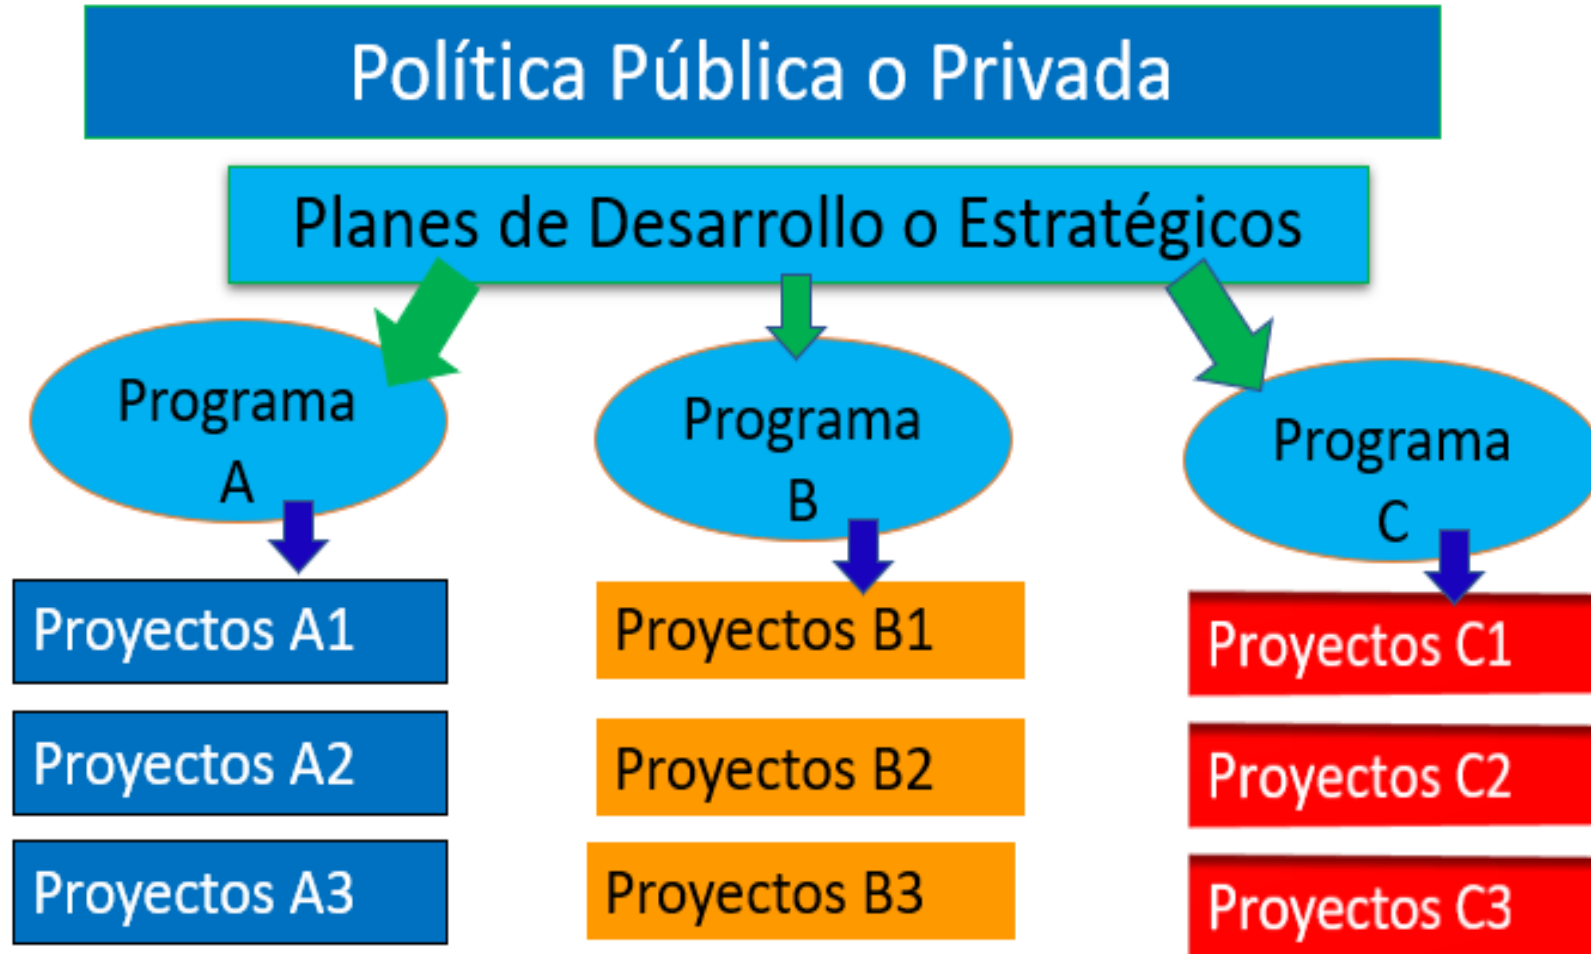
Política Pública o Privada

Planes de Desarrollo o Estratégicos

Programa A

Programa B

Programa C

Proyectos A1

Proyectos A2

Proyectos A3

Proyectos B1

Proyectos B2

Proyectos B3

Proyectos C1

Proyectos C2

Proyectos C3